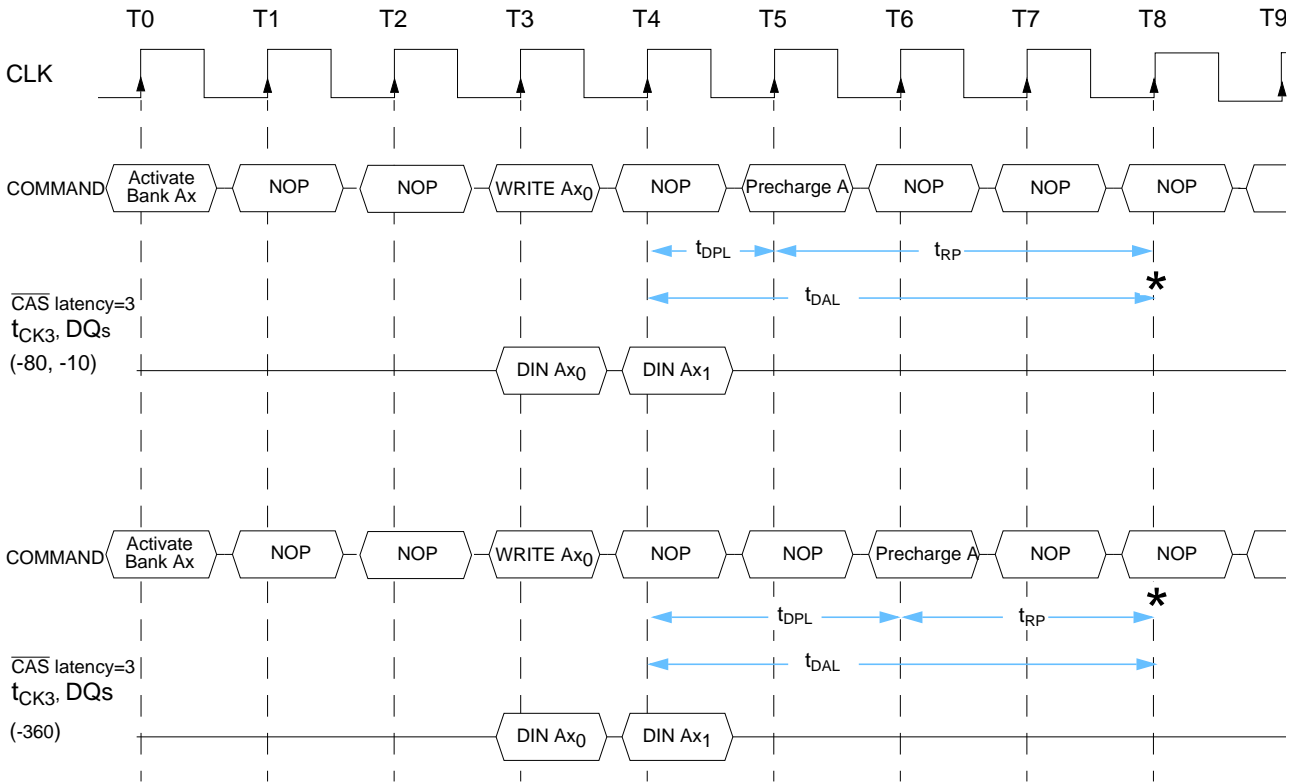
T0 T1 T2 T3 T4 T5 T6 T7 T8 T9

CLK

COMMAND Activate Bank Ax NOP NOP WRITE $Ax_0$ NOP Precharge A NOP NOP NOP

$t_{DPL}$ $t_{RP}$

*

$\overline{CAS}$ latency=3

$t_{CK3}$, DQs

$t_{DAL}$

(-80, -10)

DIN $Ax_0$ DIN $Ax_1$

COMMAND Activate Bank Ax NOP NOP WRITE $Ax_0$ NOP NOP Precharge A NOP NOP

*

$t_{DPL}$ $t_{RP}$

$\overline{CAS}$ latency=3

$t_{DAL}$

$t_{CK3}$, DQs

(-360)

DIN $Ax_0$ DIN $Ax_1$